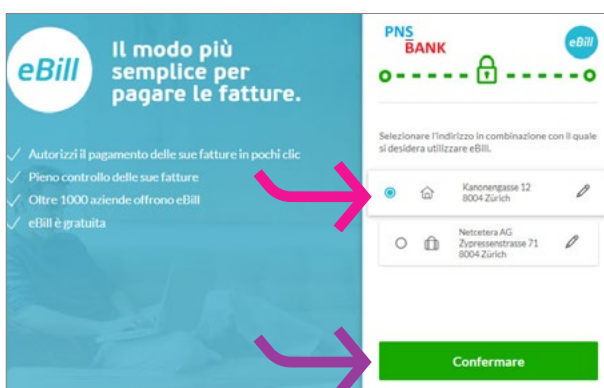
eBill

Il modo più semplice per pagare le fatture.

✓ Autorizzi il pagamento delle sue fatture in pochi clic
✓ Pieno controllo delle sue fatture
✓ Oltre 1000 aziende offrono eBill
✓ eBill è gratuita

PNS BANK

eBill

Selezionare l'indirizzo in combinazione con il quale si desidera utilizzare eBill.

Kanonengasse 12
8004 Zürich

Netcetera AG
Zypressenstrasse 71
8004 Zürich

Confermare